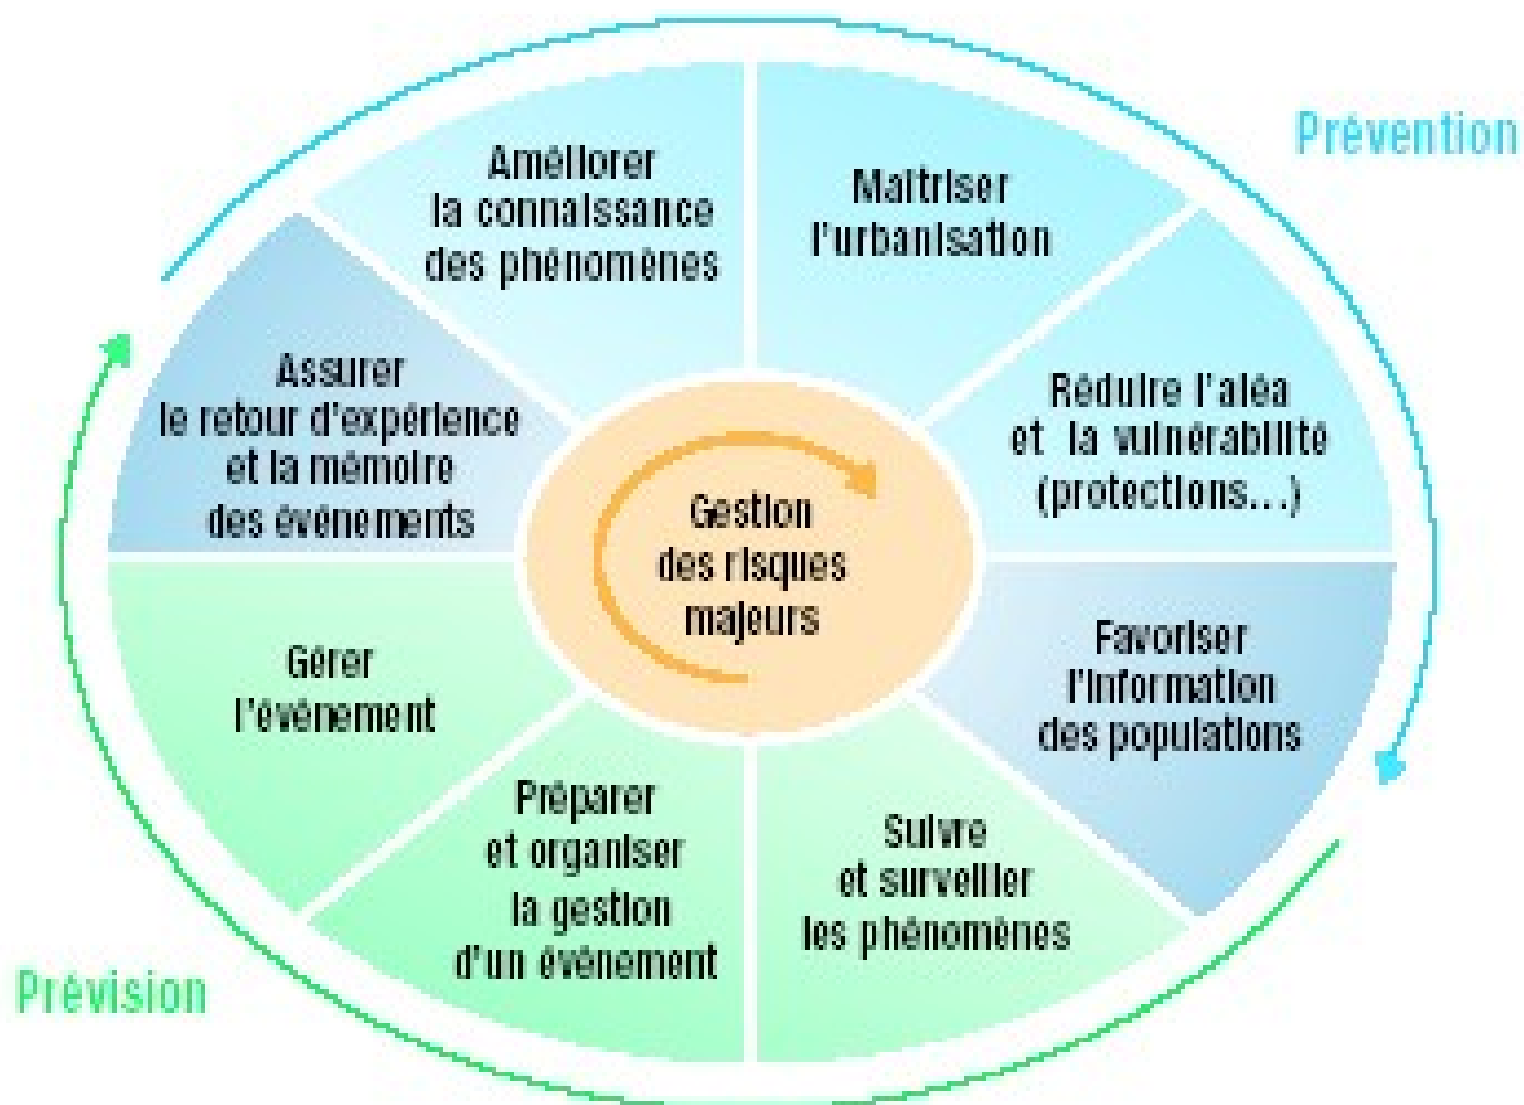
Prévention

Améliorer la connaissance des phénomènes

Maîtriser l'urbanisation

Réduire l'aléa et la vulnérabilité (protections...)

Favoriser l'information des populations

Suivre et surveiller les phénomènes

Préparer et organiser la gestion d'un événement

Gérer l'événement

Assurer le retour d'expérience et la mémoire des événements

Gestion des risques majeurs

Prévision